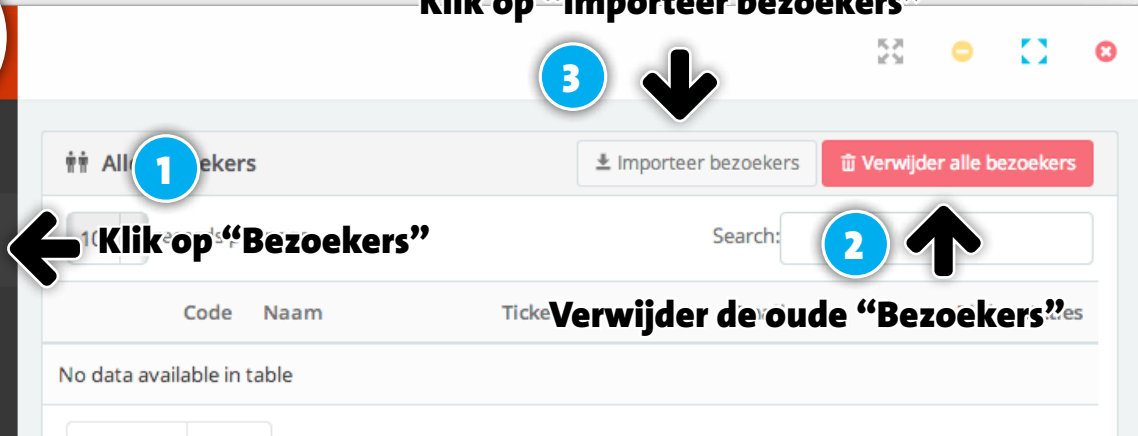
Klik op "Importeer bezoekers"

3

Alle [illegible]ekers

1

Importeer bezoekers

Verwijder alle bezoekers

10

Klik op "Bezoekers"

Search:

2

Code Naam Ticke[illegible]

Verwijder de oude "Bezoekers"

No data available in table